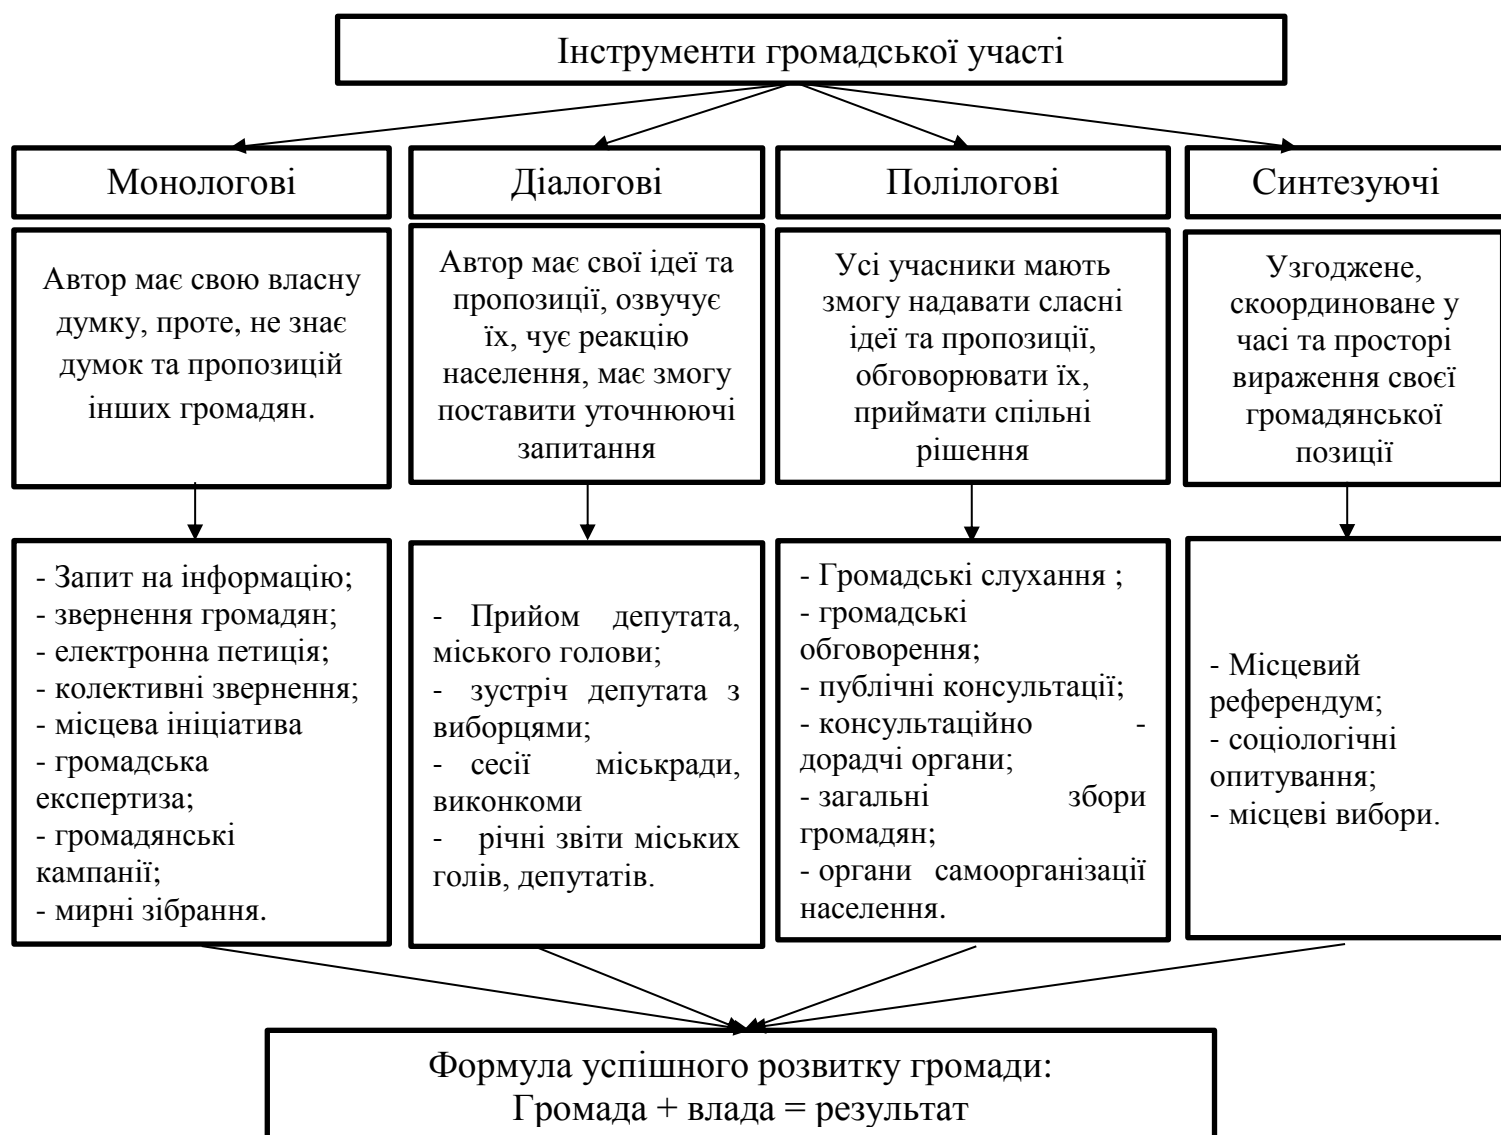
Інструменти громадської участі

Монологові

Автор має свою власну думку, проте, не знає думок та пропозицій інших громадян.

- Запит на інформацію;
- звернення громадян;
- електронна петиція;
- колективні звернення;
- місцева ініціатива
- громадська експертиза;
- громадянські кампанії;
- мирні зібрання.

Діалогові

Автор має свої ідеї та пропозиції, озвучує їх, чує реакцію населення, має змогу поставити уточнюючі запитання

- Прийом депутата, міського голови;
- зустріч депутата з виборцями;
- сесії міськради, виконкоми
- річні звіти міських голів, депутатів.

Полілогові

Усі учасники мають змогу надавати сласні ідеї та пропозиції, обговорювати їх, приймати спільні рішення

- Громадські слухання ;
- громадські обговорення;
- публічні консультації;
- консультаційно - дорадчі органи;
- загальні збори громадян;
- органи самоорганізації населення.

Синтезуючі

Узгоджене, скоординоване у часі та просторі вираження своєї громадянської позиції

- Місцевий референдум;
- соціологічні опитування;
- місцеві вибори.

Формула успішного розвитку громади:
Громада + влада = результат